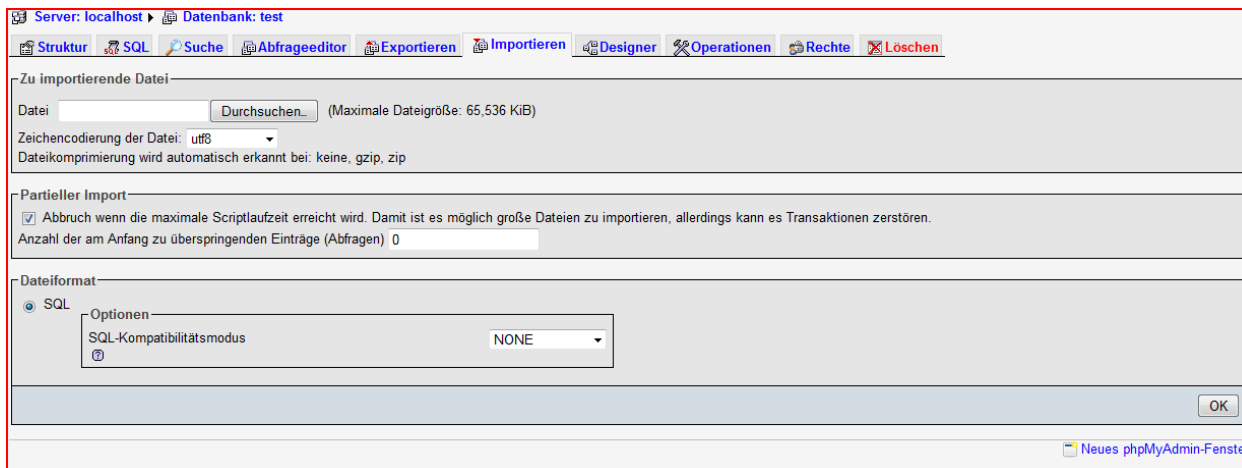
Server: localhost ▸ Datenbank: test

Struktur SQL Suche Abfrageeditor Exportieren Importieren Designer Operationen Rechte Löschen

Zu importierende Datei

Datei Durchsuchen... (Maximale Dateigröße: 65,536 KiB)

Zeichencodierung der Datei: utf8

Dateikomprimierung wird automatisch erkannt bei: keine, gzip, zip

Partieller Import

Abbruch wenn die maximale Scriptlaufzeit erreicht wird. Damit ist es möglich große Dateien zu importieren, allerdings kann es Transaktionen zerstören.

Anzahl der am Anfang zu überspringenden Einträge (Abfragen) 0

Dateiformat

SQL

Optionen

SQL-Kompatibilitätsmodus NONE

OK

Neues phpMyAdmin-Fenste